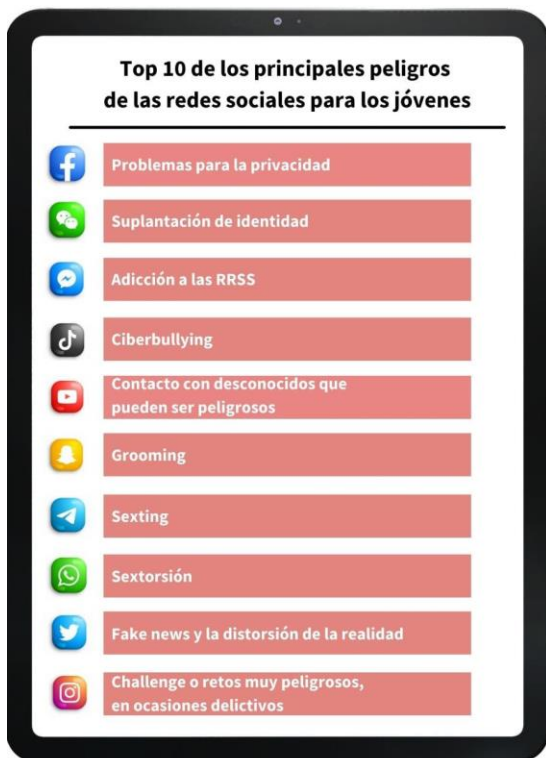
Top 10 de los principales peligros de las redes sociales para los jóvenes

Problemas para la privacidad

Suplantación de identidad

Adicción a las RRSS

Ciberbullying

Contacto con desconocidos que pueden ser peligrosos

Grooming

Sexting

Sextorsión

Fake news y la distorsión de la realidad

Challenge o retos muy peligrosos, en ocasiones delictivos